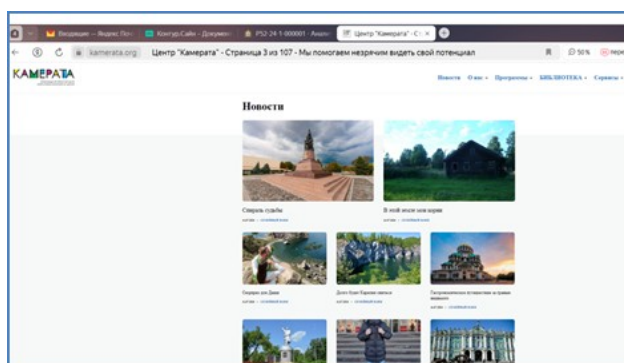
Входящие — Яндекс Поч | Контур.Сайн - Докумен | Р52-24-1-000001 - Анали | Центр "Камерата" - С ×

kamerata.org   Центр "Камерата" - Страница 3 из 107 - Мы помогаем незрячим видеть свой потенциал

50%

КАМЕРАТА

Новости   О нас   Программы   БИБЛИОТЕКА   Сервисы

Новости

Спираль судьбы

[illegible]

В этой земле мои корни

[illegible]

Ожерелье для Дианы

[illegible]

Долго будет Карелия сниться

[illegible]

Гастрономическое путешествие на границе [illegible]

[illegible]